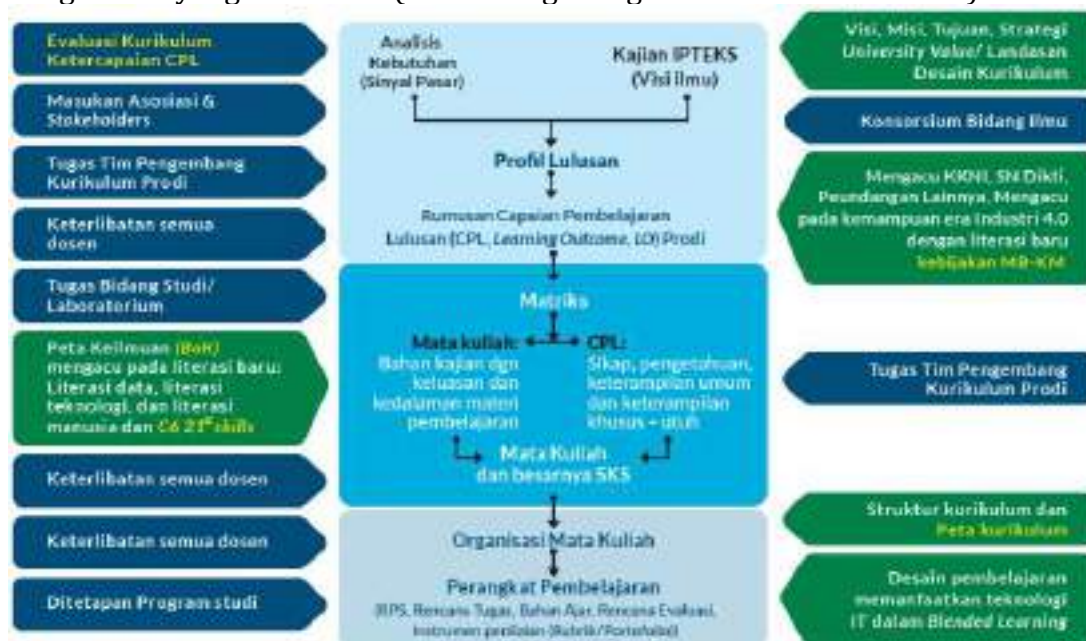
Evaluasi Kurikulum Ketercapaian CPL

Masukan Asosiasi & Stokeholders

Tugas Tim Pengembang Kurikulum Prodi

Keterlibatan semua dosen

Tugas Bidang Studi/ Laboratorium

Peta Keilmuan (BoK) mengacu pada literasi baru: Literasi data, literasi teknologi, dan literasi manusia dan C6 21st skills

Keterlibatan semua dosen

Keterlibatan semua dosen

Ditetapan Program studi

Analisis Kebutuhan (Sinyal Pasar)

Kajian IPTEKS (Visi Ilmu)

Profil Lulusan

Rumusan Capaian Pembelajaran Lulusan (CPL, *Learning Outcome*, LO) Prodi

Matriks

Mata kuliah: Bahan kajian dgn keluasan dan kedalaman materi pembelajaran

CPL: Sikap, pengetahuan, keterampilan umum dan keterampilan khusus + utuh

Mata Kuliah dan besarnya SKS

Organisasi Mata Kuliah

Perangkat Pembelajaran
(RPS, Rencana Tugas, Bahan Ajar, Rencana Evaluasi, Instrumen penilaian (Rubrik/Portofolio))

Visi, Misi, Tujuan, Strategi University Value/ Landasan Desain Kurikulum

Konsorsium Bidang Ilmu

Mengacu KKNI, SN Dikti, Peundangan Lainnya, Mengacu pada kemampuan era Industri 4.0 dengan literasi baru kebijakan MB-KM

Tugas Tim Pengembang Kurikulum Prodi

Struktur kurikulum dan Peta kurikulum

Desain pembelajaran memanfaatkan teknologi IT dalam *Blended Learning*